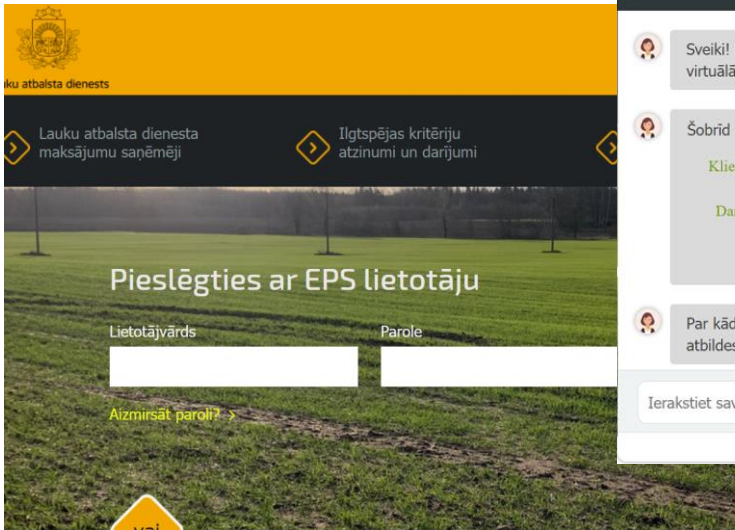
uku atbalsta dienests

Lauku atbalsta dienesta maksājumu saņēmēji

Ilgtspējas kritēriju atzinumi un darījumi

Pieslēgties ar EPS lietotāju

Lietotājvārds

Parole

Aizmirsāt paroli? ›

vai

Sveiki! virtuālā

Šobrīd

Klie

Dar

Par kād atbildes

Ierakstiet sav